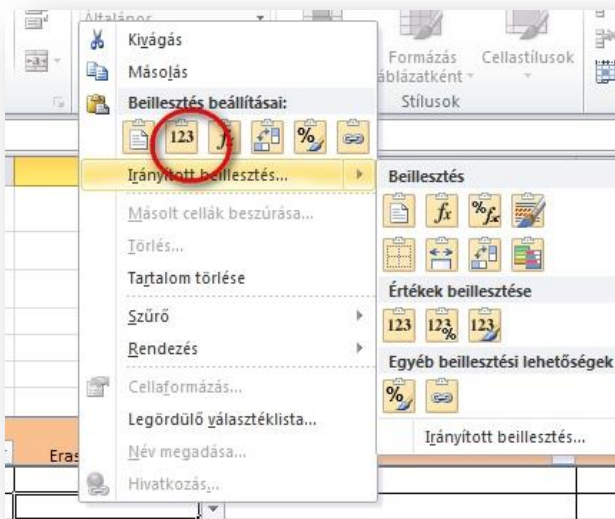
Általános

Kivágás
Másolás
Beillesztés beállításai:
123
Irányított beillesztés...
Másolt cellák beszúrása...
Törlés...
Tartalom törlése
Szűrő
Rendezés
Cellaformázás...
Legördülő választéklista...
Név megadása...
Hivatkozás...

Formázás táblázatként
Cellastílusok
Stílusok

Beillesztés
Értékek beillesztése
123
Egyéb beillesztési lehetőségek
Irányított beillesztés...

Eras